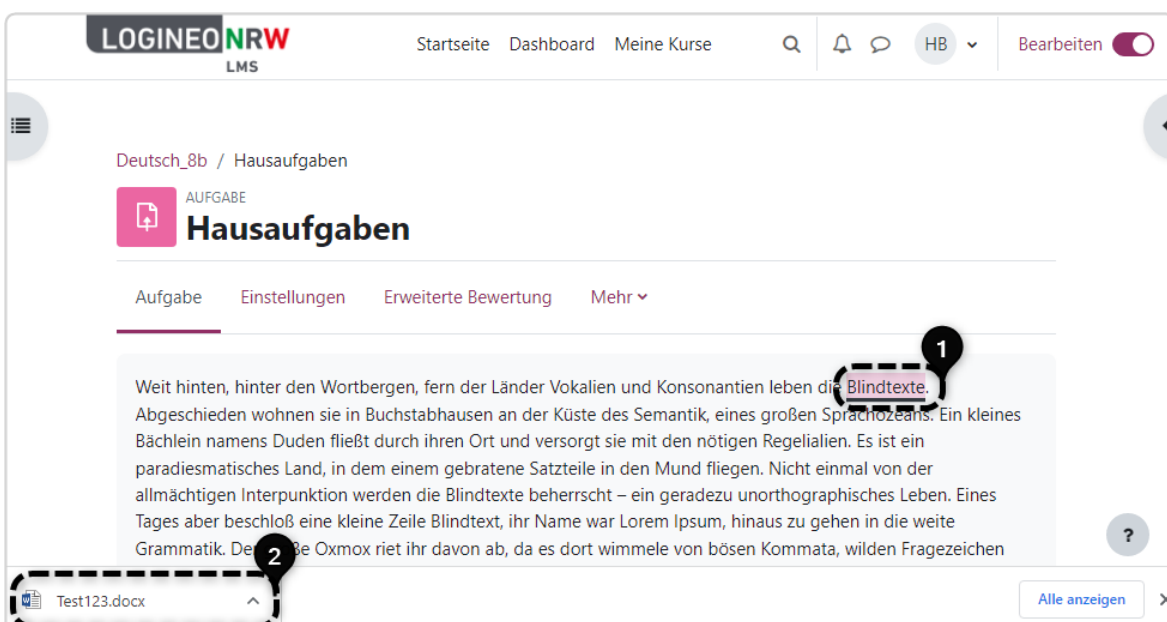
LOGINEO NRW
LMS

Startseite Dashboard Meine Kurse

HB

Bearbeiten

Deutsch_8b / Hausaufgaben

AUFGABE
Hausaufgaben

Aufgabe Einstellungen Erweiterte Bewertung Mehr

1

Weit hinten, hinter den Wortbergen, fern der Länder Vokalien und Konsonantien leben die Blindtexte. Abgeschieden wohnen sie in Buchstabhausen an der Küste des Semantik, eines großen Sprachozeans. Ein kleines Bächlein namens Duden fließt durch ihren Ort und versorgt sie mit den nötigen Regelialien. Es ist ein paradiesmatisches Land, in dem einem gebratene Satzteile in den Mund fliegen. Nicht einmal von der allmächtigen Interpunktion werden die Blindtexte beherrscht – ein geradezu unorthographisches Leben. Eines Tages aber beschloß eine kleine Zeile Blindtext, ihr Name war Lorem Ipsum, hinaus zu gehen in die weite Grammatik. De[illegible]ße Oxmox riet ihr davon ab, da es dort wimmele von bösen Kommata, wilden Fragezeichen

2

?

Test123.docx

Alle anzeigen